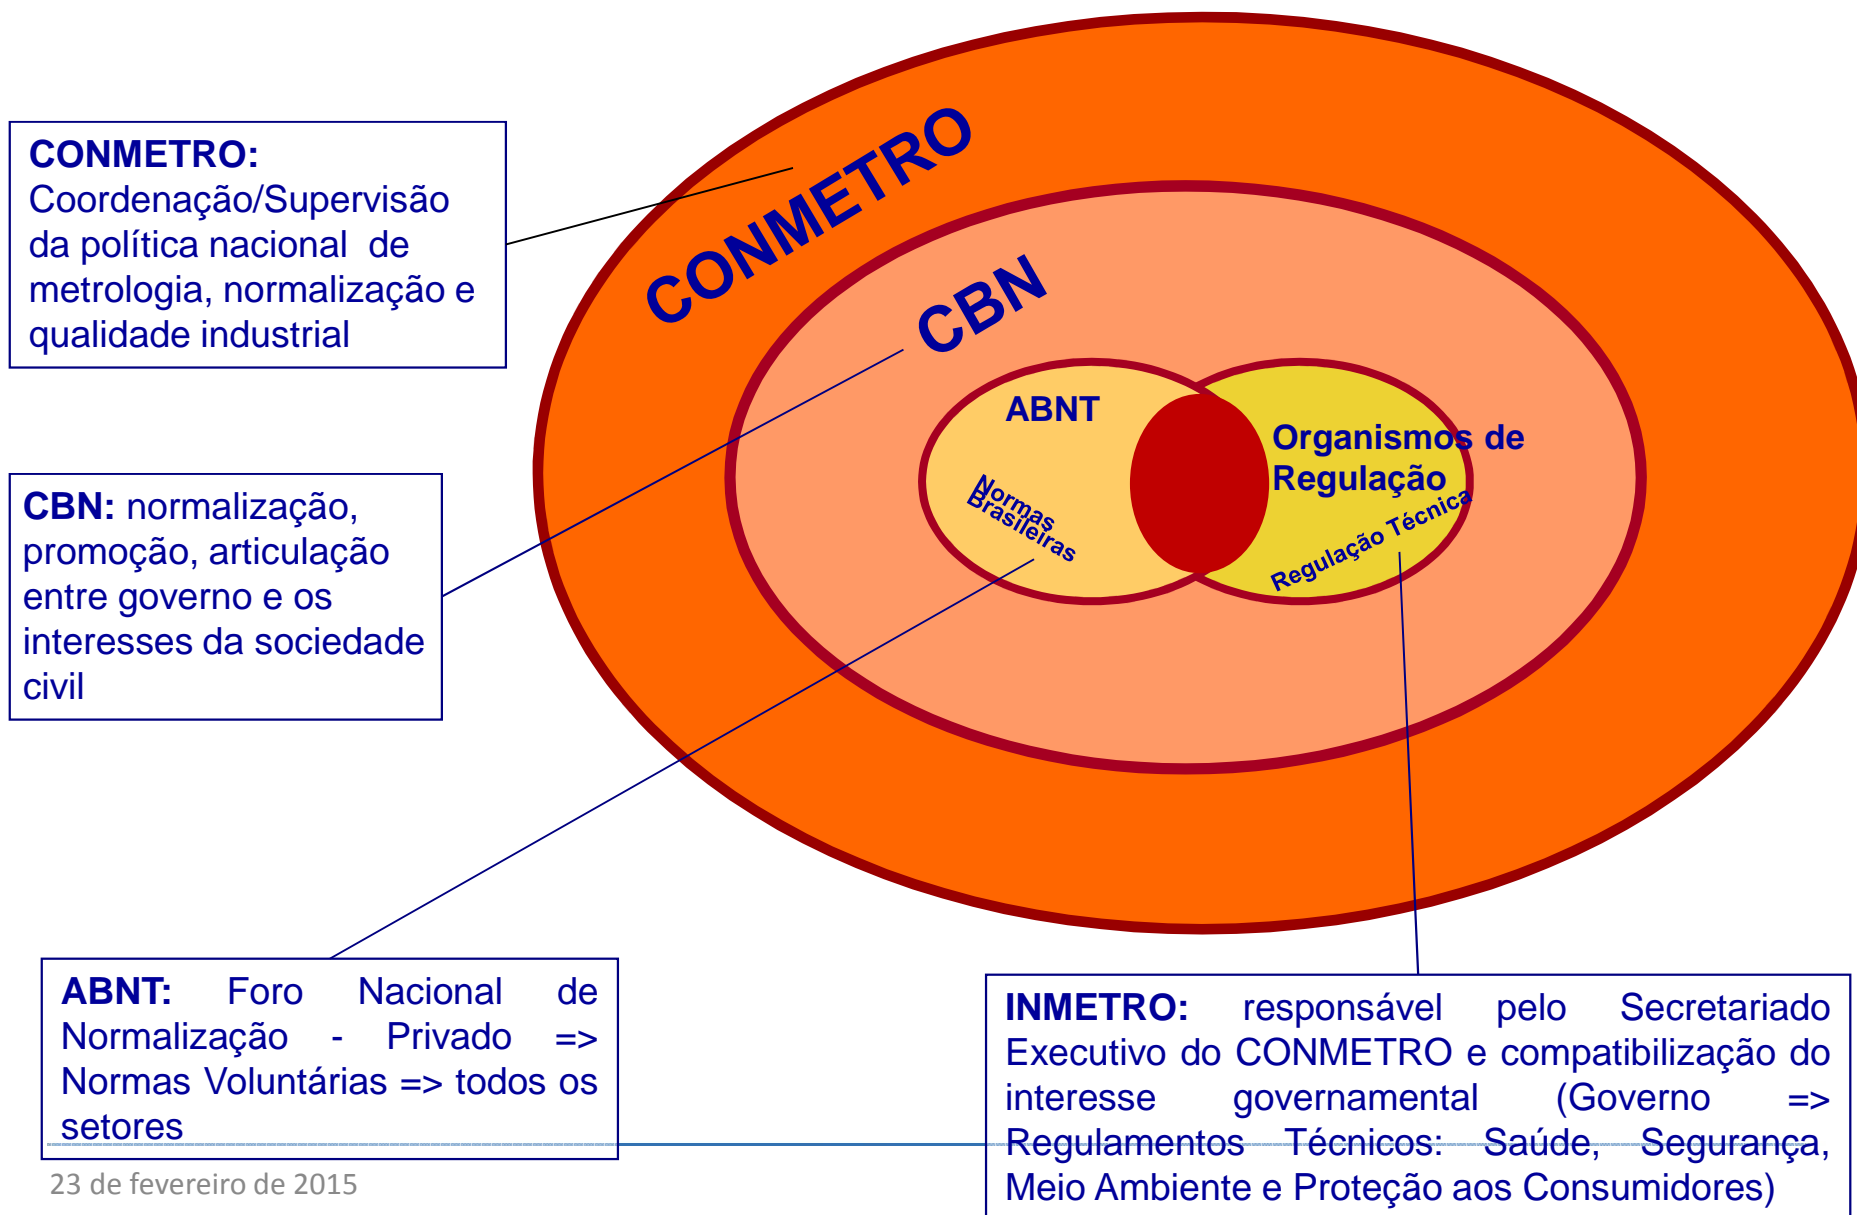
CONMETRO: Coordenação/Supervisão da política nacional de metrologia, normalização e qualidade industrial

CONMETRO

CBN

ABNT

Normas Brasileiras

Organismos de Regulação

Regulação Técnica

CBN: normalização, promoção, articulação entre governo e os interesses da sociedade civil

ABNT: Foro Nacional de Normalização - Privado => Normas Voluntárias => todos os setores

INMETRO: responsável pelo Secretariado Executivo do CONMETRO e compatibilização do interesse governamental (Governo => Regulamentos Técnicos: Saúde, Segurança, Meio Ambiente e Proteção aos Consumidores)

23 de fevereiro de 2015